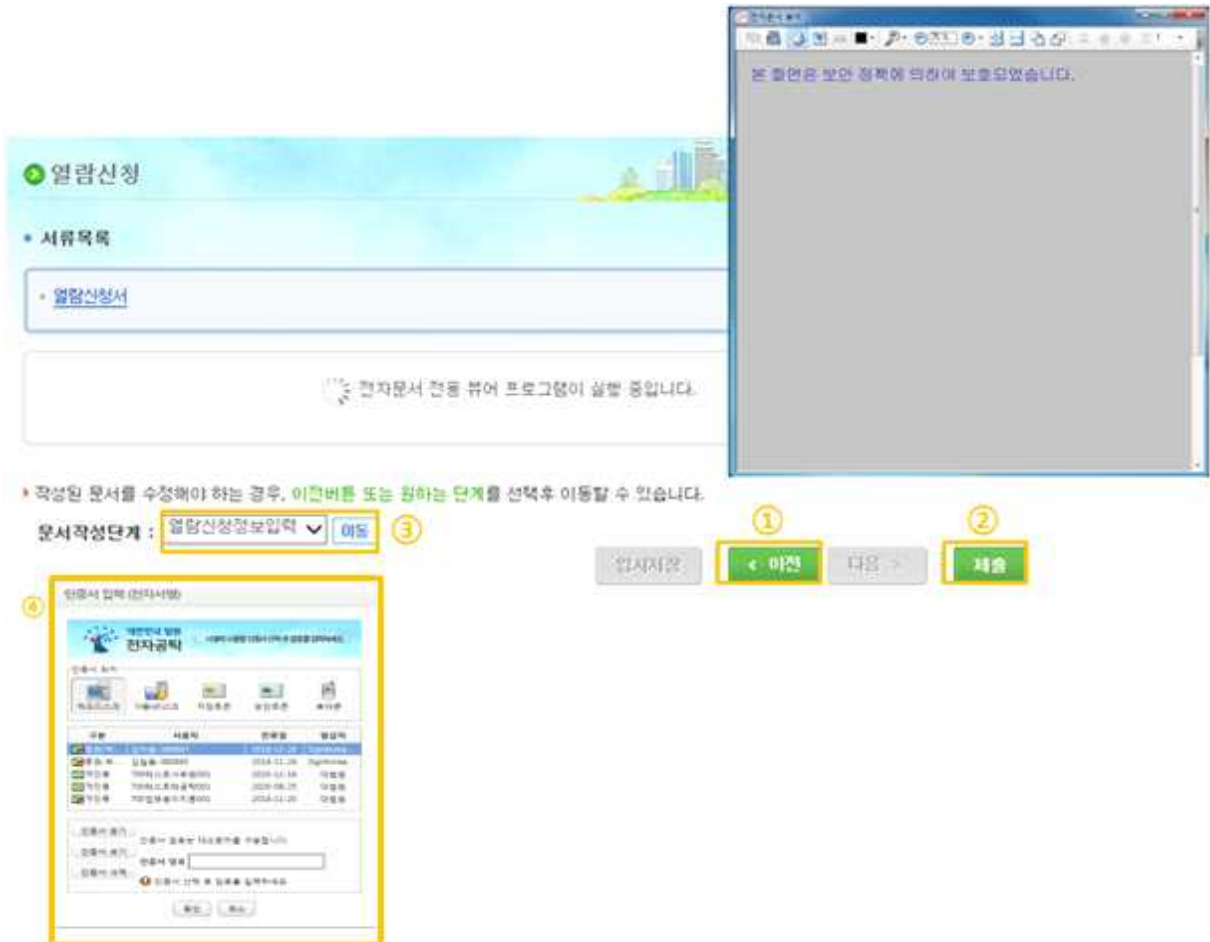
본 화면은 보안 정책에 의하여 보호되었습니다.

열람신청

서류목록

열람신청서

전자문서 전용 뷰어 프로그램이 실행 중입니다.

작성된 문서를 수정해야 하는 경우, 이전버튼 또는 원하는 단계를 선택후 이동할 수 있습니다.

문서작성단계 : 열람신청정보입력 이동 ③

① ②

임시저장 < 이전 다음 > 제출

④

인증서 입력 (전자서명)

전자공탁

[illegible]